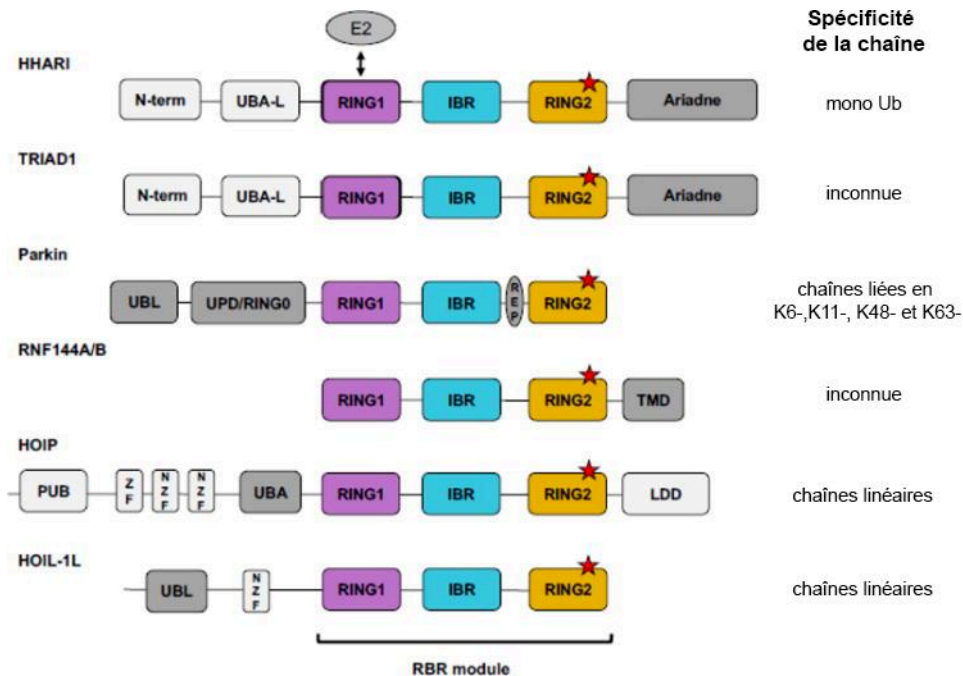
Spécificité de la chaîne

E2

HHARI
N-term UBA-L RING1 IBR RING2 Ariadne
mono Ub

TRIAD1
N-term UBA-L RING1 IBR RING2 Ariadne
inconnue

Parkin
UBL UPD/RING0 RING1 IBR REP RING2
chaînes liées en K6-,K11-, K48- et K63-

RNF144A/B
RING1 IBR RING2 TMD
inconnue

HOIP
PUB ZF NZF NZF UBA RING1 IBR RING2 LDD
chaînes linéaires

HOIL-1L
UBL NZF RING1 IBR RING2
chaînes linéaires

RBR module